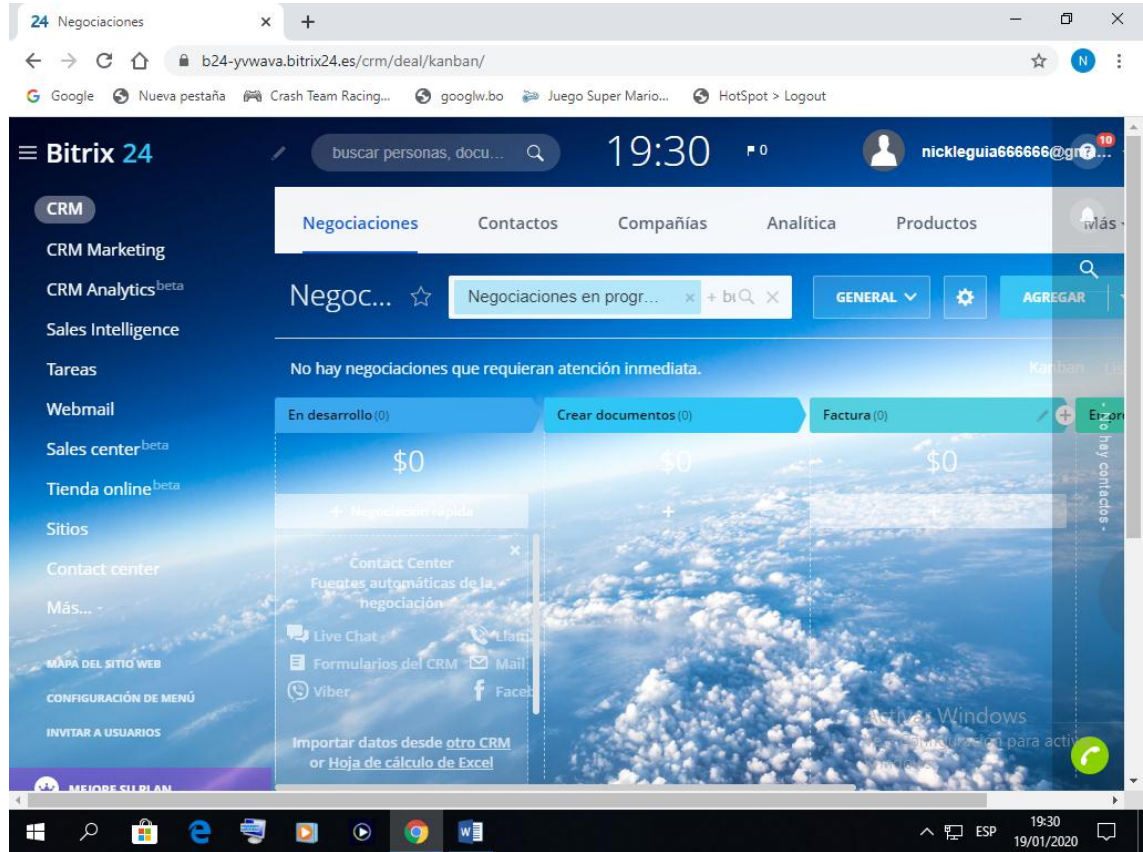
24 Negociaciones
b24-yvwava.bitrix24.es/crm/deal/kanban/
Google Nueva pestaña Crash Team Racing... googlw.bo Juego Super Mario... HotSpot > Logout

Bitrix 24
buscar personas, docu...
19:30
0
nickleguia666666@gm...
10

CRM
CRM Marketing
CRM Analytics beta
Sales Intelligence
Tareas
Webmail
Sales center beta
Tienda online beta
Sitios
Contact center
Más...
MAPA DEL SITIO WEB
CONFIGURACIÓN DE MENÚ
INVITAR A USUARIOS
MEJORE SU PLAN

Negociaciones Contactos Compañías Analítica Productos Más

Negoc...
Negociaciones en progr...
+ bı
GENERAL
AGREGAR

No hay negociaciones que requieran atención inmediata.
Kanban Li

En desarrollo (0)
Crear documentos (0)
Factura (0)
En pro

$0
$0
$0

+ Negociación rápida

Contact Center
Fuentes automáticas de la negociación
Live Chat
Llam
Formularios del CRM
Mail
Viber
Faceb

Importar datos desde otro CRM or Hoja de cálculo de Excel

- No hay contactos -

Activar Windows
Ve a Configuración para activar Windows.

19:30
19/01/2020
ESP